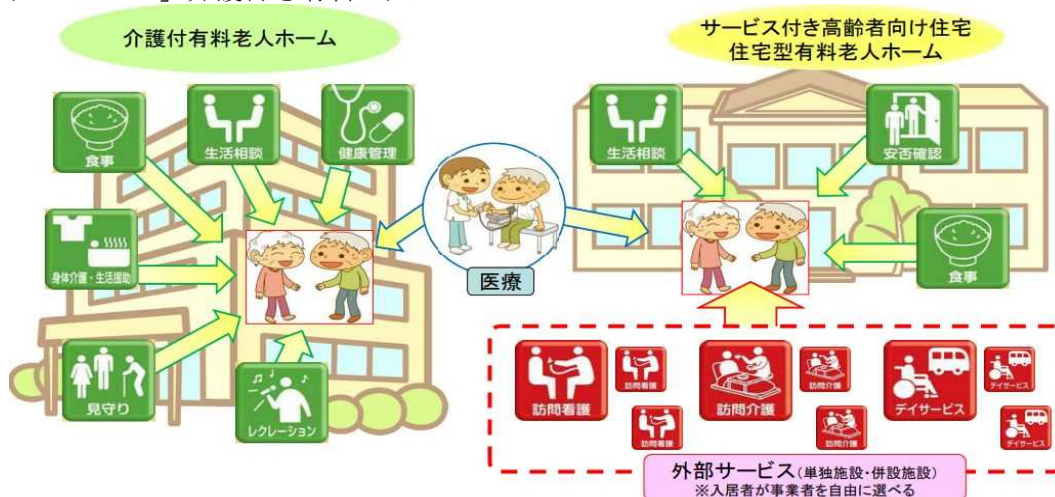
介護付有料老人ホーム

食事

生活相談

健康管理

身体介護・生活援助

見守り

レクレーション

医療

サービス付き高齢者向け住宅
住宅型有料老人ホーム

生活相談

安否確認

食事

訪問看護

訪問看護

訪問看護

訪問介護

訪問介護

訪問介護

デイサービス

デイサービス

デイサービス

外部サービス（単独施設・併設施設）
※入居者が事業者を自由に選べる